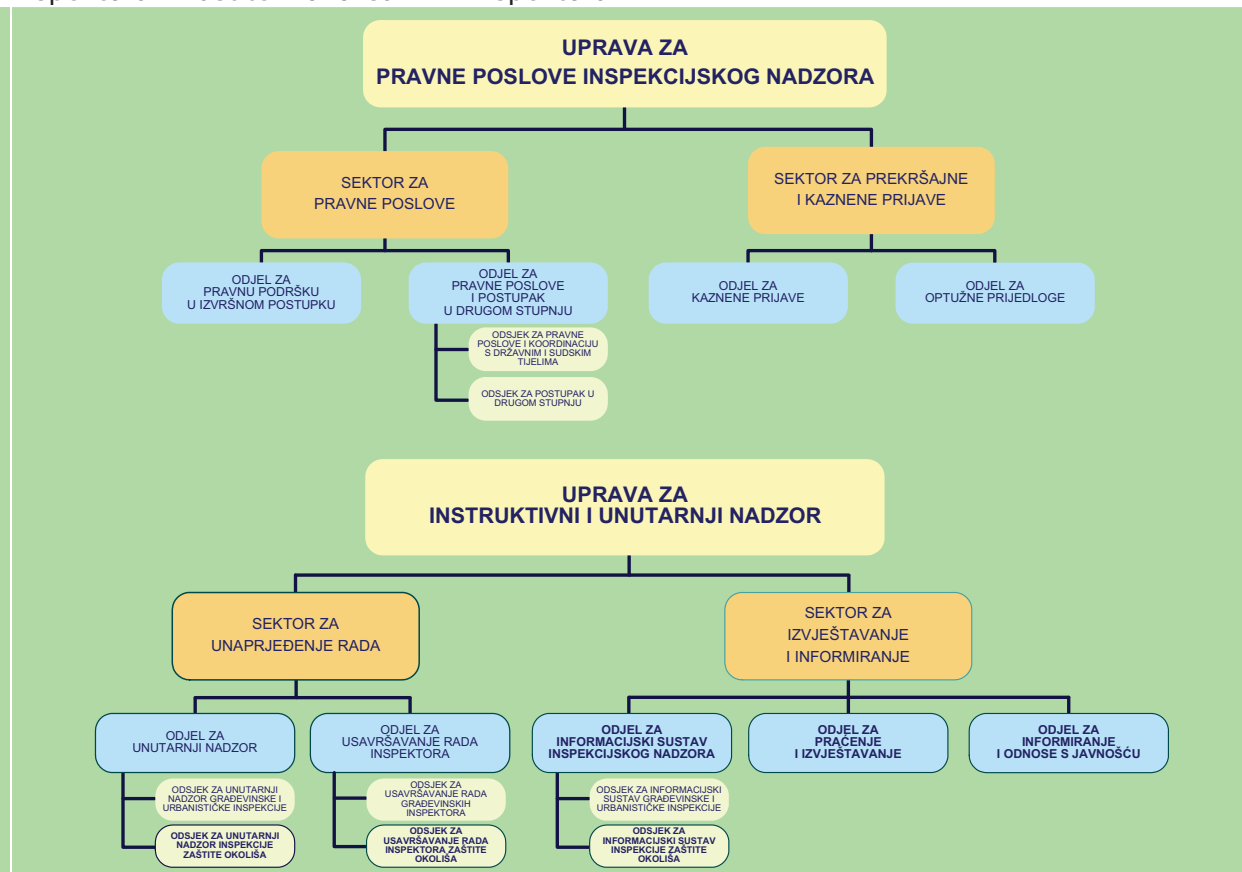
UPRAVA ZA
PRAVNE POSLOVE INSPEKCIJSKOG NADZORA

SEKTOR ZA
PRAVNE POSLOVE

SEKTOR ZA PREKRŠAJNE
I KAZNENE PRIJAVE

ODJEL ZA
PRAVNU PODRŠKU
U IZVRŠNOM POSTUPKU

ODJEL ZA
PRAVNE POSLOVE
I POSTUPAK
U DRUGOM STUPNJU

ODSJEK ZA PRAVNE POSLOVE I KOORDINACIJU S DRŽAVNIM I SUDSKIM TIJELIMA

ODSJEK ZA POSTUPAK U DRUGOM STUPNJU

ODJEL ZA
KAZNENE PRIJAVE

ODJEL ZA
OPTUŽNE PRIJEDLOGE

UPRAVA ZA
INSTRUKTIVNI I UNUTARNJI NADZOR

SEKTOR ZA
UNAPRJEĐENJE RADA

SEKTOR ZA
IZVJEŠTAVANJE
I INFORMIRANJE

ODJEL ZA
UNUTARNJI NADZOR

ODSJEK ZA UNUTARNJI NADZOR GRAĐEVINSKE I URBANISTIČKE INSPEKCIJE

ODSJEK ZA UNUTARNJI NADZOR INSPEKCIJE ZAŠTITE OKOLIŠA

ODJEL ZA
USAVRŠAVANJE RADA
INSPEKTORA

ODSJEK ZA USAVRŠAVANJE RADA GRAĐEVINSKIH INSPEKTORA

ODSJEK ZA USAVRŠAVANJE RADA INSPEKTORA ZAŠTITE OKOLIŠA

ODJEL ZA
INFORMACIJSKI SUSTAV
INSPEKCIJSKOG NADZORA

ODSJEK ZA INFORMACIJSKI SUSTAV GRAĐEVINSKE I URBANISTIČKE INSPEKCIJE

ODSJEK ZA INFORMACIJSKI SUSTAV INSPEKCIJE ZAŠTITE OKOLIŠA

ODJEL ZA
PRAĆENJE
I IZVJEŠTAVANJE

ODJEL ZA
INFORMIRANJE
I ODNOSE S JAVNOŠĆU